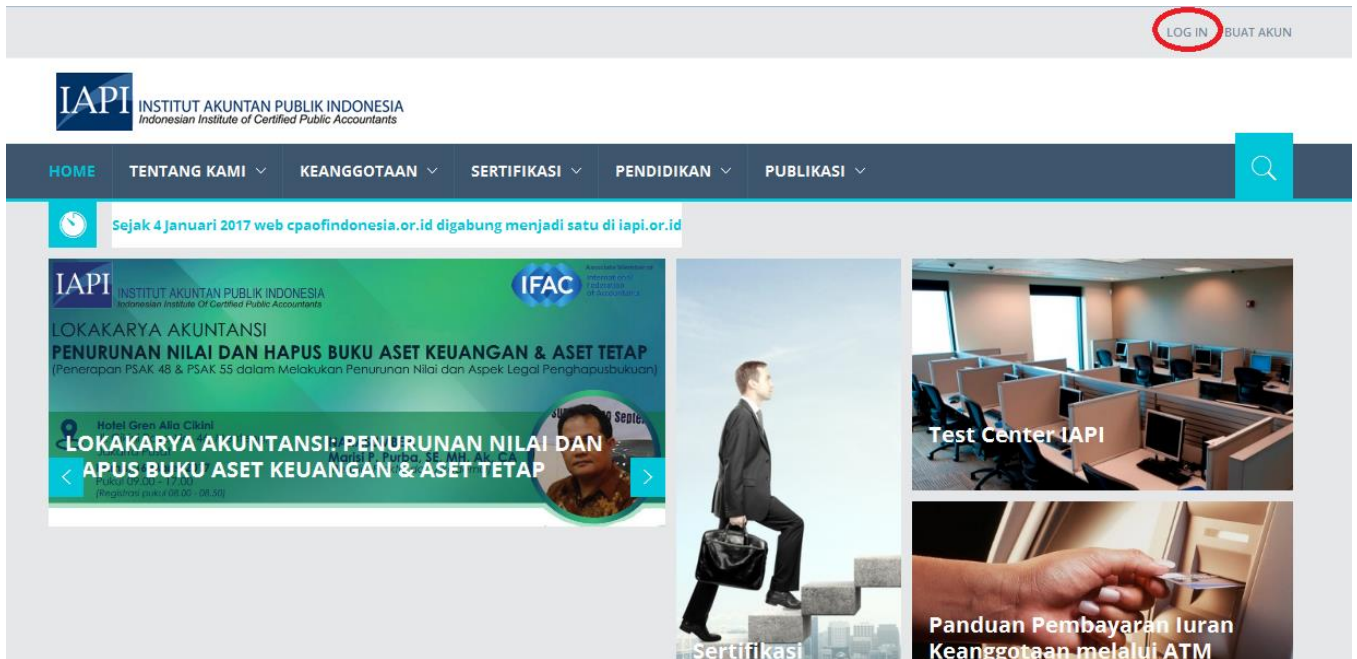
LOG IN BUAT AKUN

IAPI INSTITUT AKUNTAN PUBLIK INDONESIA
Indonesian Institute of Certified Public Accountants

HOME TENTANG KAMI KEANGGOTAAN SERTIFIKASI PENDIDIKAN PUBLIKASI

Sejak 4 Januari 2017 web cpaofindonesia.or.id digabung menjadi satu di iapi.or.id

IAPI INSTITUT AKUNTAN PUBLIK INDONESIA
Indonesian Institute Of Certified Public Accountants

IFAC

LOKAKARYA AKUNTANSI
PENURUNAN NILAI DAN HAPUS BUKU ASET KEUANGAN & ASET TETAP
(Penerapan PSAK 48 & PSAK 55 dalam Melakukan Penurunan Nilai dan Aspek Legal Penghapusbukuan)

Hotel Gren Alia Cikini

LOKAKARYA AKUNTANSI: PENURUNAN NILAI DAN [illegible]APUS BUKU ASET KEUANGAN & ASET TETAP

Marisi P. Purba, SE, MH, Ak, CA

Pukul 09.00 - 17.00
(Registrasi pukul 08.00 - 08.50)

Test Center IAPI

Sertifikasi

Panduan Pembayaran Iuran Keanggotaan melalui ATM